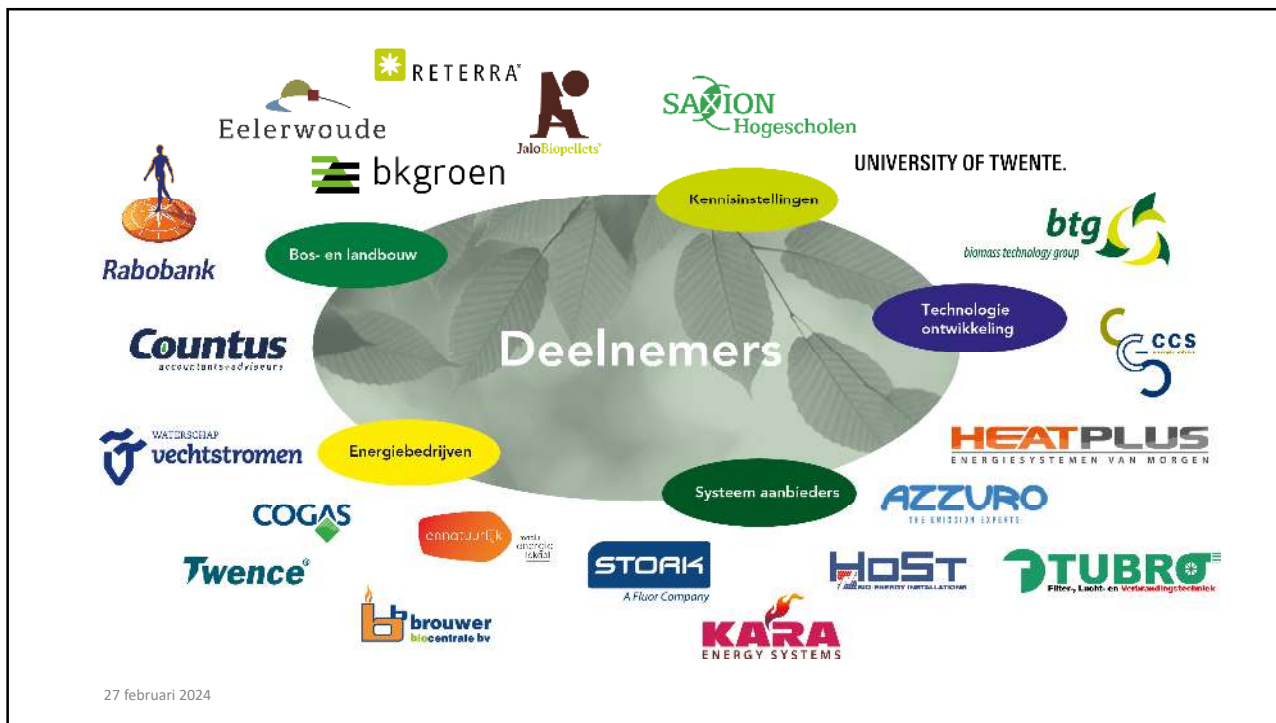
RETERRA

Eelerwoude

JaloBiopellets

SAXION Hogescholen

bkgroen

UNIVERSITY OF TWENTE.

Rabobank

Kennisinstellingen

Bos- en landbouw

btg biomass technology group

Technologie ontwikkeling

Countus accountants + adviseurs

Deelnemers

CCS

WATERSCHAP vechtstromen

Energiebedrijven

HEATPLUS ENERGIESYSTEMEN VAN MORGEN

Systeem aanbieders

AZZURO THE EMISSION EXPERTS

COGAS

ennatuurlijk

STORK A Fluor Company

HoST BIO ENERGY INSTALLATIONS

TUBRO Filter-, Lucht- en Verbrandingstechniek

Twence

brouwer biocentrale bv

KARA ENERGY SYSTEMS

27 februari 2024